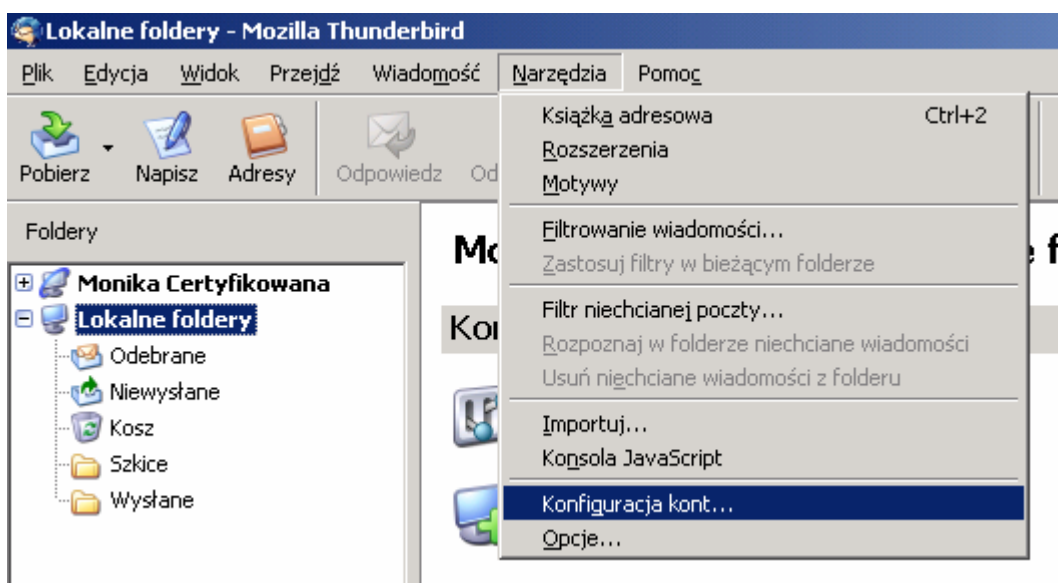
Lokalne foldery - Mozilla Thunderbird

Plik Edycja Widok Przejdź Wiadomość Narzędzia Pomoc

Pobierz Napisz Adresy Odpowiedz Od

Foldery

Monika Certyfikowana
Lokalne foldery
Odebrane
Niewysłane
Kosz
Szkice
Wysłane

Mo

Kon

Książka adresowa Ctrl+2
Rozszerzenia
Motywy
Filtrowanie wiadomości...
Zastosuj filtry w bieżącym folderze
Filtr niechcianej poczty...
Rozpoznaj w folderze niechciane wiadomości
Usuń niechciane wiadomości z folderu
Importuj...
Konsola JavaScript
Konfiguracja kont...
Opcje...